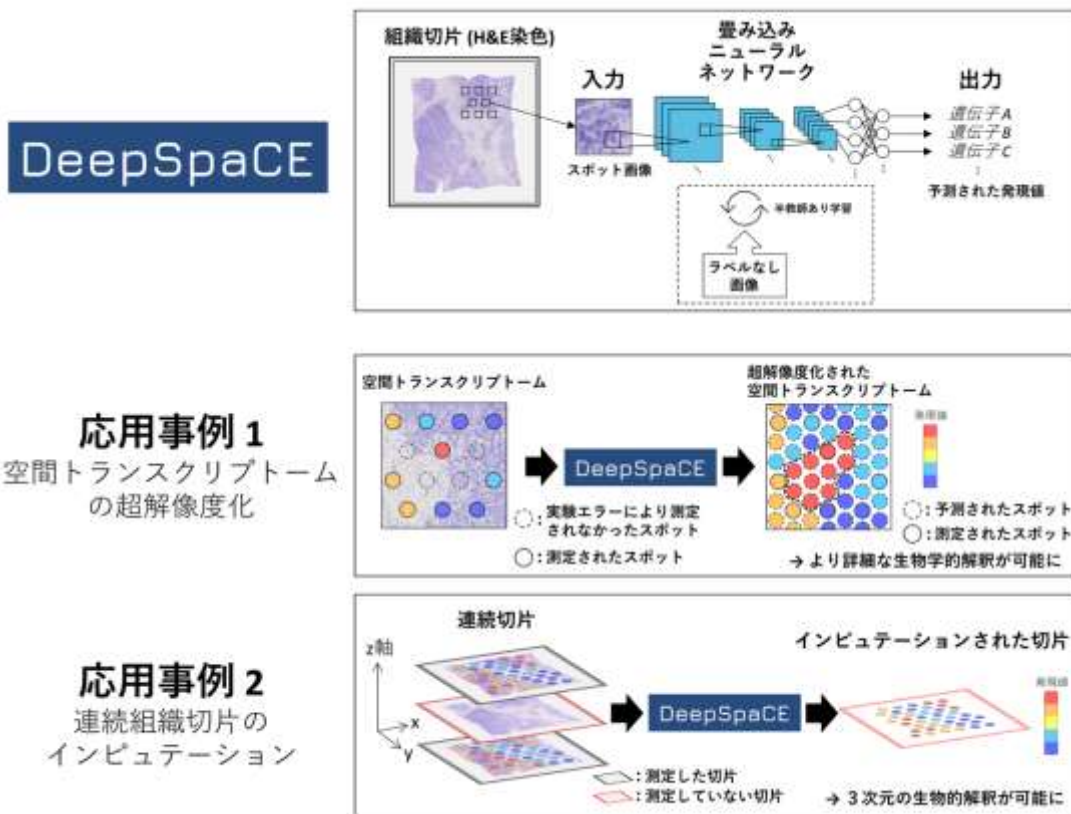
DeepSpaCE

組織切片 (H&E染色)

入力

スポット画像

畳み込み
ニューラル
ネットワーク

出力

遺伝子A
遺伝子B
遺伝子C

予測された発現値

半教師あり学習

ラベルなし
画像

応用事例 1
空間トランスクリプトーム
の超解像度化

空間トランスクリプトーム

DeepSpaCE

超解像度化された
空間トランスクリプトーム

発現値

: 実験エラーにより測定されなかったスポット

: 測定されたスポット

: 予測されたスポット

: 測定されたスポット

→ より詳細な生物学的解釈が可能に

応用事例 2
連続組織切片の
インピュテーション

連続切片

z軸

x

y

DeepSpaCE

インピュテーションされた切片

発現値

: 測定した切片

: 測定していない切片

→ 3次元の生物的解釈が可能に